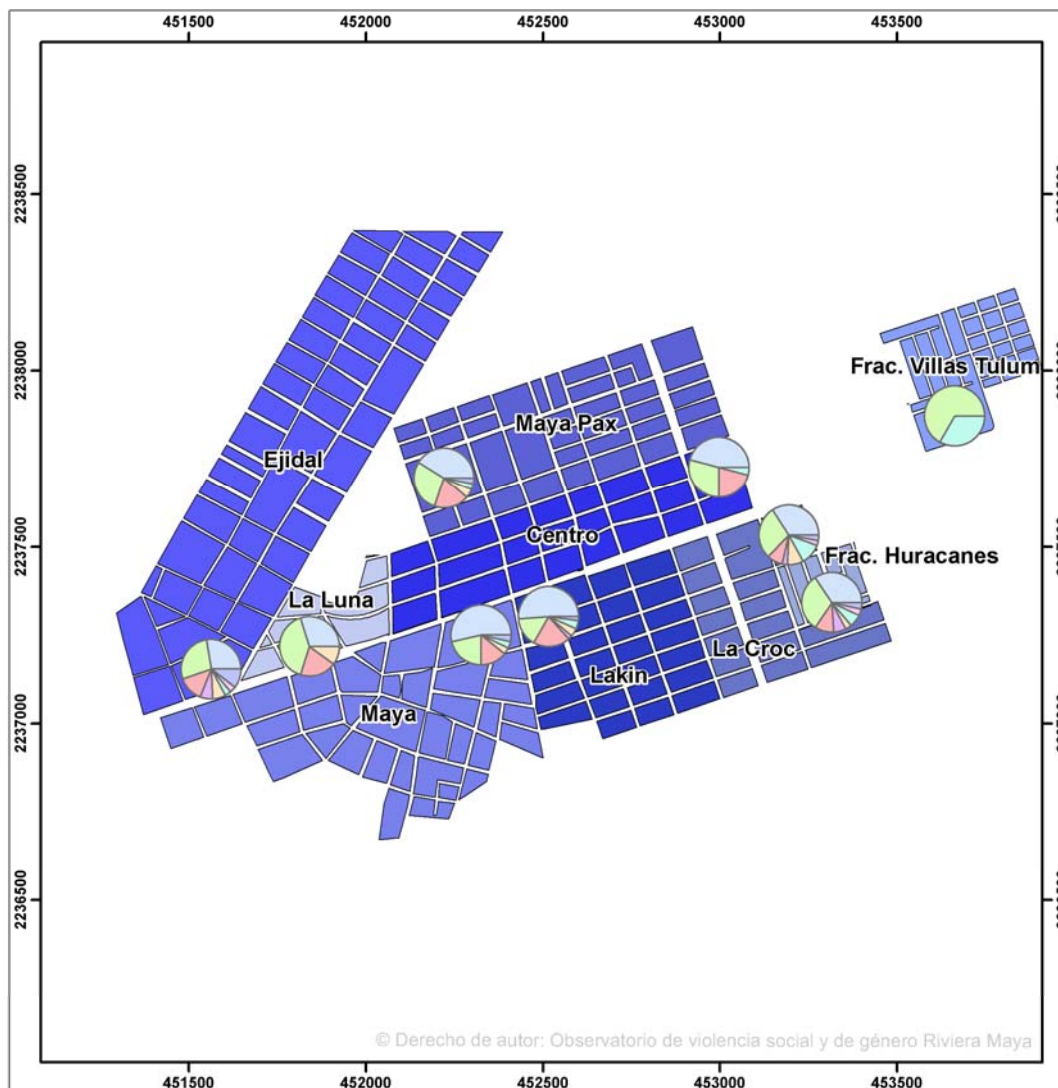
451500 452000 452500 453000 453500

2238500
2238000
2237500
2237000
2236500

Frac. Villas Tulum
Maya Pax
Ejidal
Centro
Frac. Huracanes
La Luna
La Croc
Lakin
Maya

© Derecho de autor: Observatorio de violencia social y de género Riviera Maya

451500 452000 452500 453000 453500